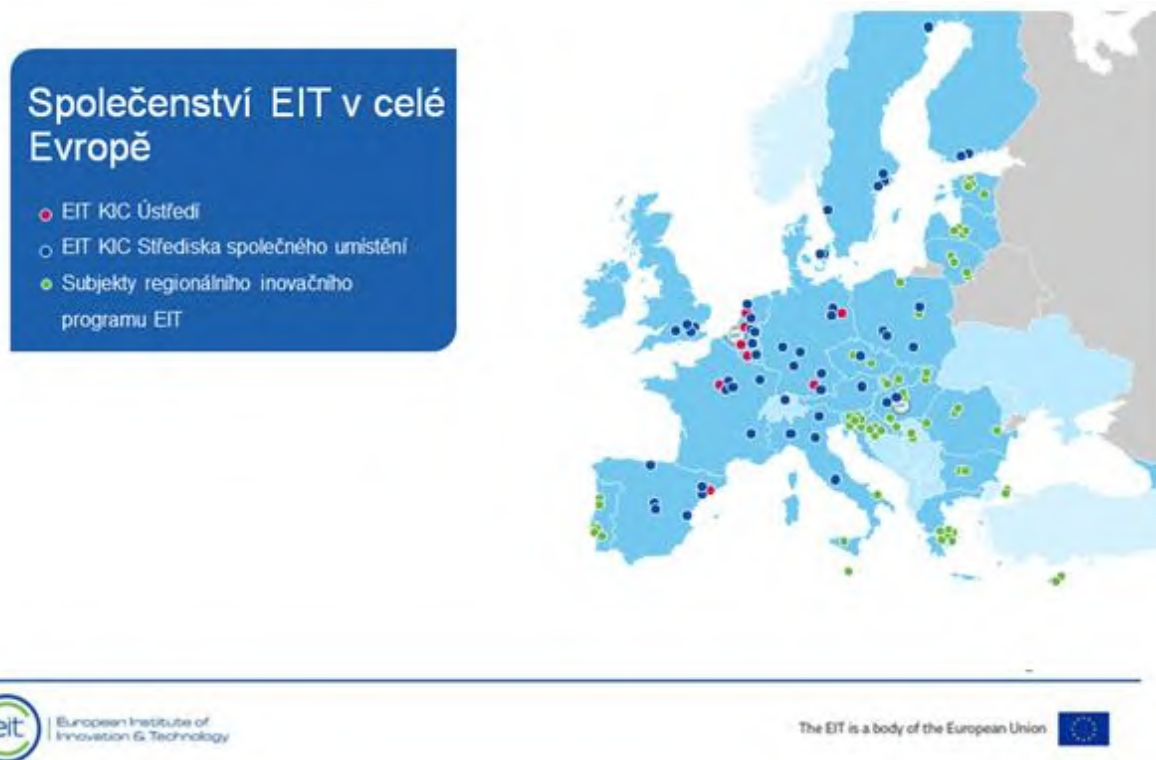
Společenství EIT v celé Evropě

EIT KIC Ústředí
EIT KIC Střediska společného umístění
Subjekty regionálního inovačního programu EIT

eit European Institute of Innovation & Technology

The EIT is a body of the European Union